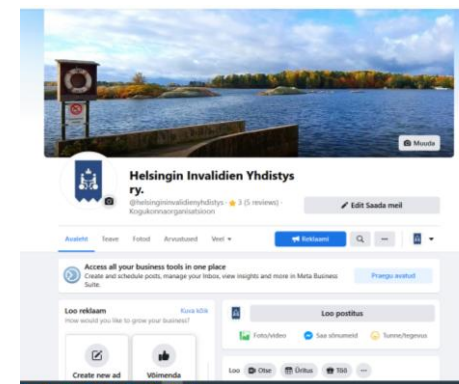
Muuda

Helsingin Invalidien Yhdistys ry.

@helsingininvalidienyhdistys · ★ 3 (5 reviews) · Kogukonnaorganisatsioon

Edit Saada meil

Avaleht Teave Fotod Arvustused Veel ▾

Reklaami

Access all your business tools in one place
Create and schedule posts, manage your Inbox, view insights and more in Meta Business Suite.

Praegu avatud

Loo reklaam
How would you like to grow your business?

Kuva kõik

Create new ad

Võimenda

Loo postitus

Foto/video

Saa sõnumeid

Tunne/tegevus

Loo

Otse

Üritus

Töö

···